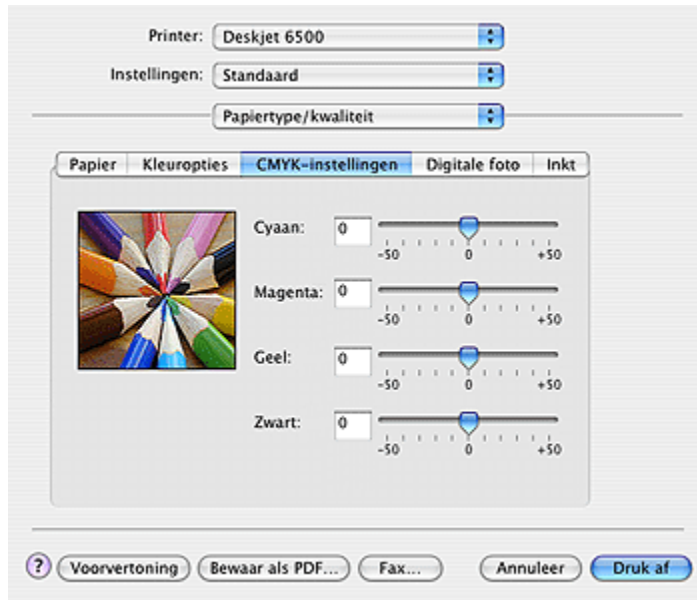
Printer: Deskjet 6500

Instellingen: Standaard

Papiertype/kwaliteit

Papier | Kleuropties | CMYK-instellingen | Digitale foto | Inkt

Cyaan: 0
-50 0 +50

Magenta: 0
-50 0 +50

Geel: 0
-50 0 +50

Zwart: 0
-50 0 +50

? Voorvertoning | Bewaar als PDF... | Fax... | Annuleer | Druk af